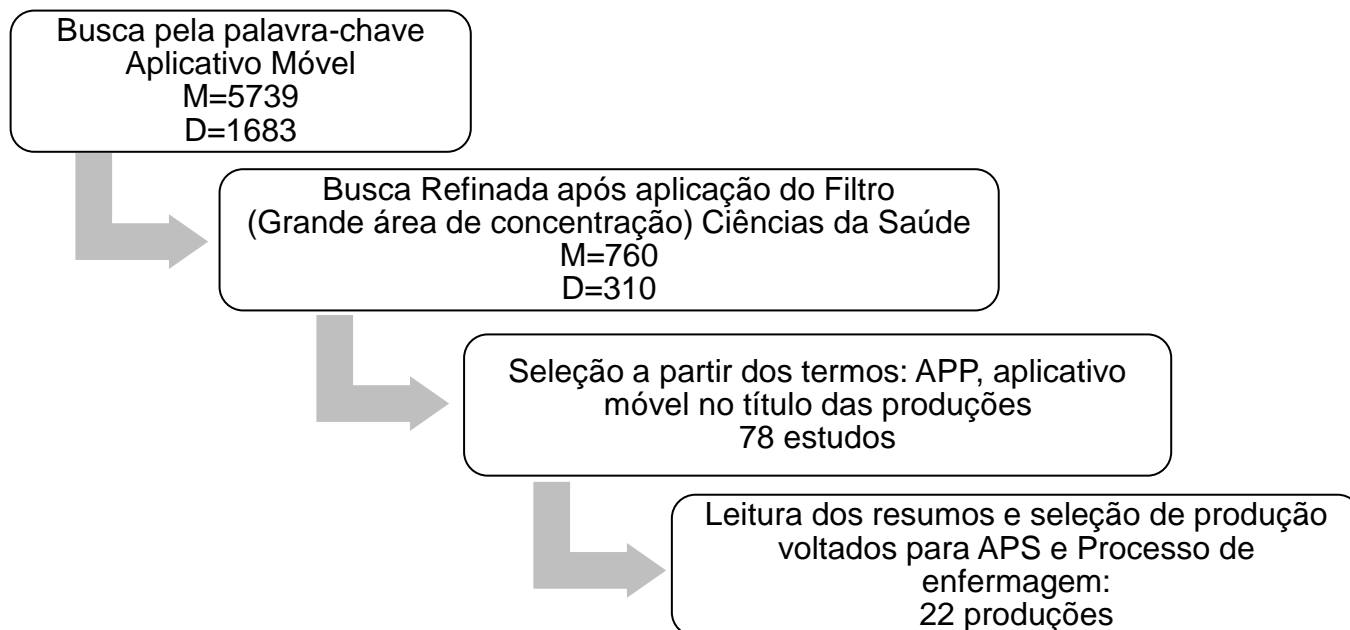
Busca pela palavra-chave
Aplicativo Móvel
M=5739
D=1683

Busca Refinada após aplicação do Filtro
(Grande área de concentração) Ciências da Saúde
M=760
D=310

Seleção a partir dos termos: APP, aplicativo móvel no título das produções
78 estudos

Leitura dos resumos e seleção de produção voltados para APS e Processo de enfermagem:
22 produções